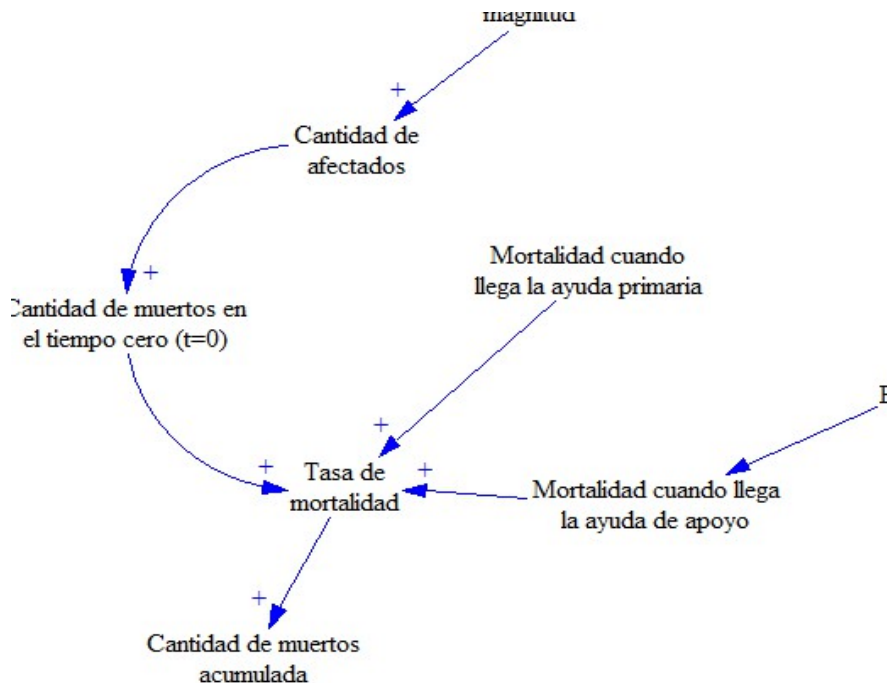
magnitud

+

Cantidad de afectados

+

Cantidad de muertos en el tiempo cero (t=0)

Mortalidad cuando llega la ayuda primaria

+

+

Tasa de mortalidad

+

Mortalidad cuando llega la ayuda de apoyo

+

Cantidad de muertos acumulada